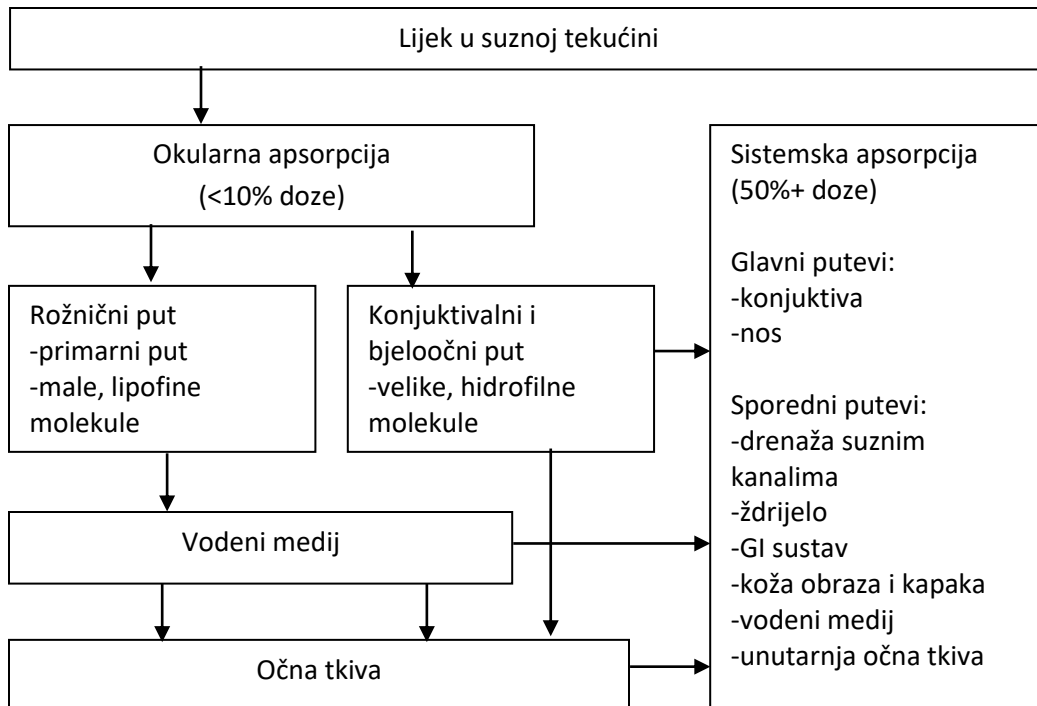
Lijek u suznoj tekućini

Okularna apsorpcija
(<10% doze)

Rožnični put
-primarni put
-male, lipofine molekule

Konjuktivalni i bjeloočni put
-velike, hidrofilne molekule

Vodeni medij

Očna tkiva

Sistemska apsorpcija
(50%+ doze)

Glavni putevi:
-konjuktiva
-nos

Sporedni putevi:
-drenaža suznim kanalima
-ždrijelo
-GI sustav
-koža obraza i kapaka
-vodeni medij
-unutarnja očna tkiva